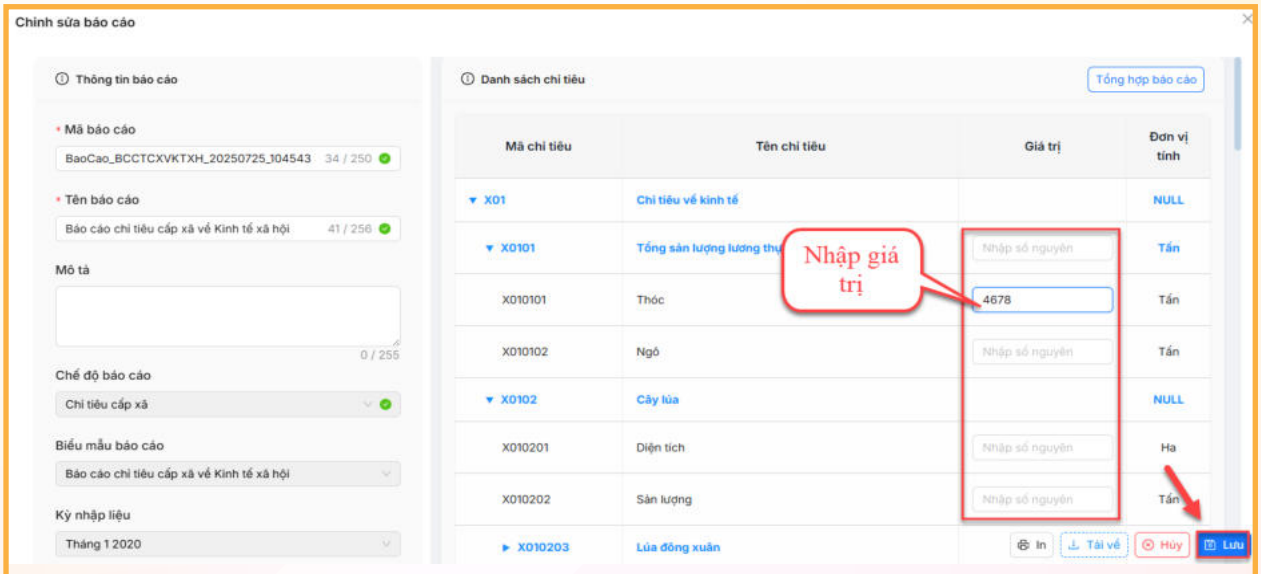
Chỉnh sửa báo cáo

ⓘ Thông tin báo cáo

* Mã báo cáo

BaoCao_BCCTCXVKTXH_20250725_104543 34 / 250

* Tên báo cáo

Báo cáo chỉ tiêu cấp xã về Kinh tế xã hội 41 / 256

Mô tả

0 / 255

Chế độ báo cáo

Chỉ tiêu cấp xã

Biểu mẫu báo cáo

Báo cáo chỉ tiêu cấp xã về Kinh tế xã hội

Kỳ nhập liệu

Tháng 1 2020

ⓘ Danh sách chỉ tiêu

Tổng hợp báo cáo

| Mã chỉ tiêu | Tên chỉ tiêu | Giá trị | Đơn vị tính |
|---|---|---|---|
| ▾ X01 | Chỉ tiêu về kinh tế | | NULL |
| ▾ X0101 | Tổng sản lượng lương thự | Nhập số nguyên | Tấn |
| X010101 | Thóc | 4678 | Tấn |
| X010102 | Ngô | Nhập số nguyên | Tấn |
| ▾ X0102 | Cây lúa | | NULL |
| X010201 | Diện tích | Nhập số nguyên | Ha |
| X010202 | Sản lượng | Nhập số nguyên | Tấn |
| ▸ X010203 | Lúa đông xuân | | |

Nhập giá trị

In Tải về Hủy Lưu